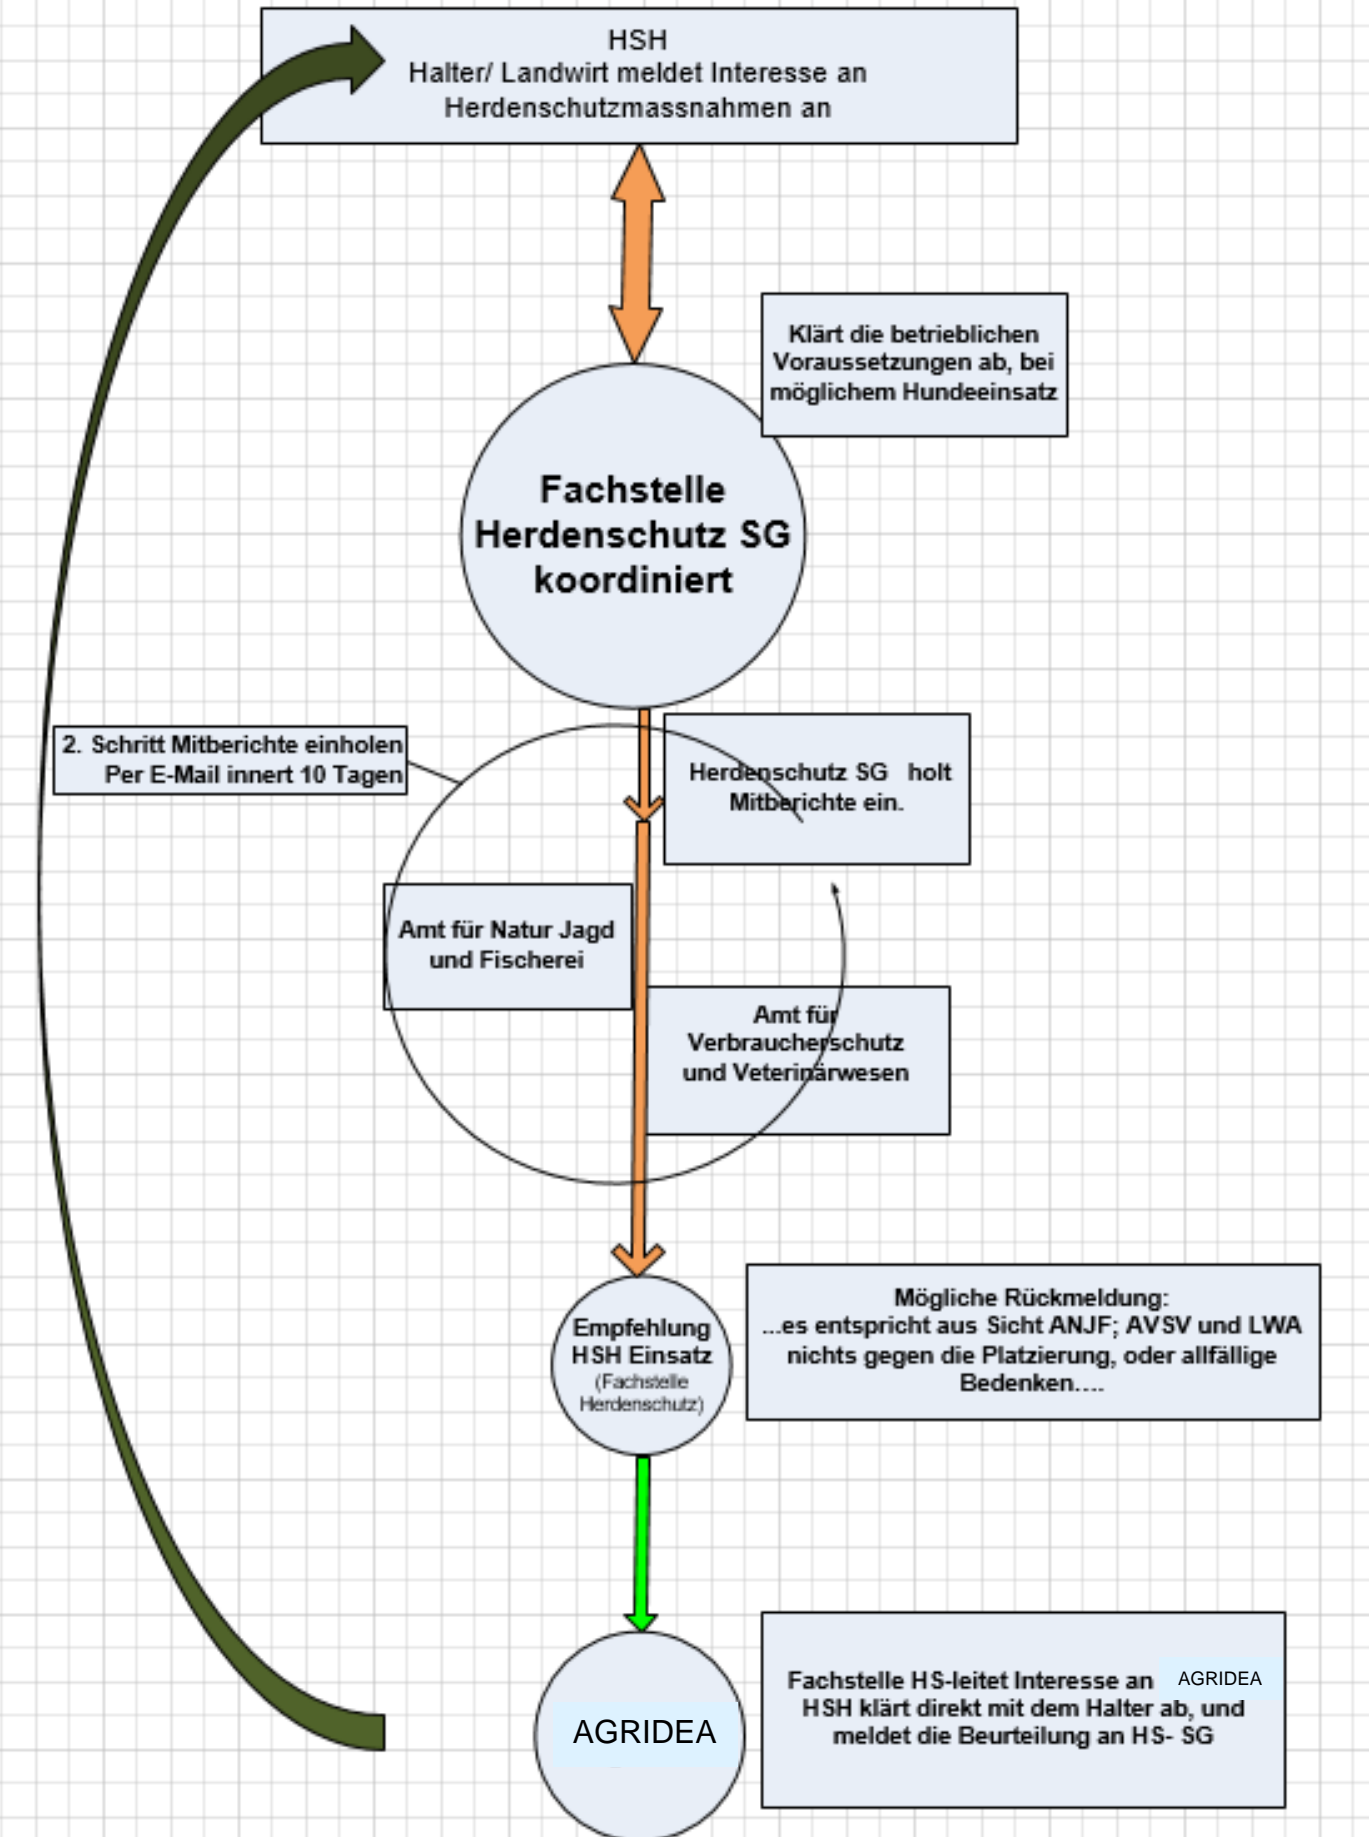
HSH
Halter/ Landwirt meldet Interesse an Herdenschutzmassnahmen an

Klärt die betrieblichen Voraussetzungen ab, bei möglichem Hundeeinsatz

Fachstelle Herdenschutz SG koordiniert

2. Schritt Mitberichte einholen
Per E-Mail innert 10 Tagen

Herdenschutz SG holt Mitberichte ein.

Amt für Natur Jagd und Fischerei

Amt für Verbraucherschutz und Veterinärwesen

Empfehlung HSH Einsatz
(Fachstelle Herdenschutz)

Mögliche Rückmeldung:
...es entspricht aus Sicht ANJF; AVSV und LWA nichts gegen die Platzierung, oder allfällige Bedenken.....

AGRIDEA

Fachstelle HS-leitet Interesse an AGRIDEA
HSH klärt direkt mit dem Halter ab, und meldet die Beurteilung an HS- SG